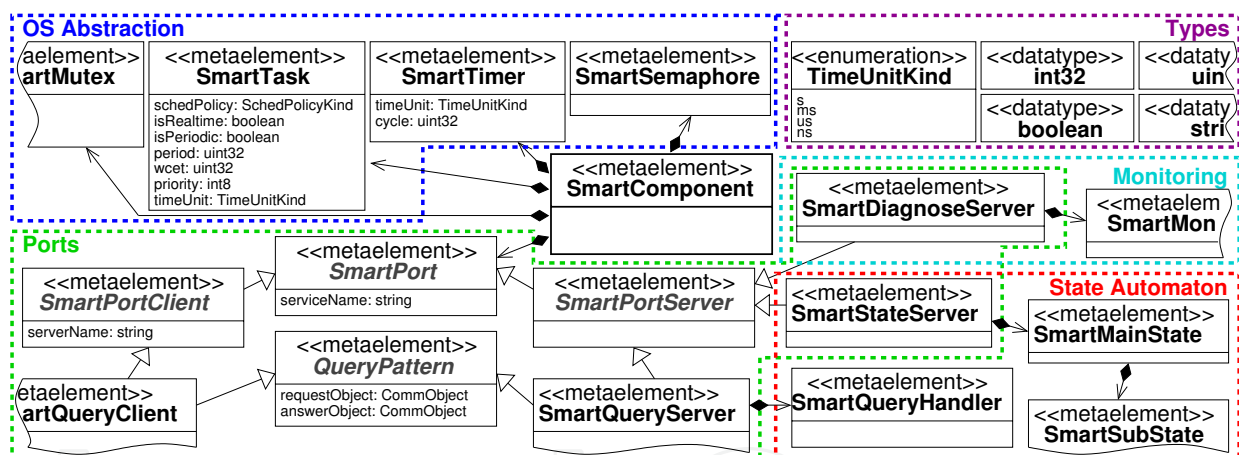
OS Abstraction

aelement>>
artMutex

<<metaelement>>
SmartTask
schedPolicy: SchedPolicyKind
isRealtime: boolean
isPeriodic: boolean
period: uint32
wcet: uint32
priority: int8
timeUnit: TimeUnitKind

<<metaelement>>
SmartTimer
timeUnit: TimeUnitKind
cycle: uint32

<<metaelement>>
SmartSemaphore

Types

<<enumeration>>
TimeUnitKind
s
ms
us
ns

<<datatype>>
int32

<<dataty
uin

<<datatype>>
boolean

<<dataty
stri

<<metaelement>>
SmartComponent

Monitoring

<<metaelement>>
SmartDiagnoseServer

<<metaelem
SmartMon

Ports

<<metaelement>>
SmartPort
serviceName: string

<<metaelement>>
SmartPortClient
serverName: string

<<metaelement>>
SmartPortServer

State Automaton

<<metaelement>>
SmartStateServer

<<metaelement>>
SmartMainState

<<metaelement>>
QueryPattern
requestObject: CommObject
answerObject: CommObject

etaelement>>
artQueryClient

<<metaelement>>
SmartQueryServer

<<metaelement>>
SmartQueryHandler

<<metaelement>>
SmartSubState